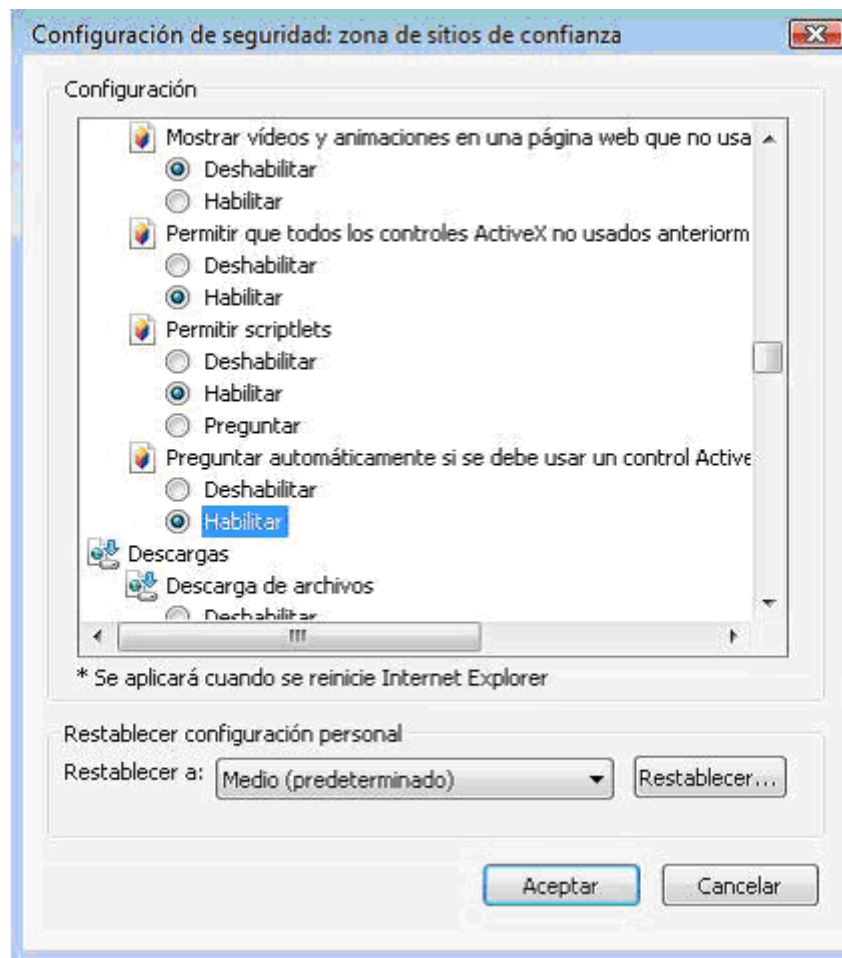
Configuración de seguridad: zona de sitios de confianza

Configuración

Mostrar vídeos y animaciones en una página web que no usa
Deshabilitar
Habilitar
Permitir que todos los controles ActiveX no usados anteriorm
Deshabilitar
Habilitar
Permitir scriptlets
Deshabilitar
Habilitar
Preguntar
Preguntar automáticamente si se debe usar un control Active
Deshabilitar
Habilitar
Descargas
Descarga de archivos
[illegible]

* Se aplicará cuando se reinicie Internet Explorer

Restablecer configuración personal
Restablecer a: Medio (predeterminado)
Restablecer...

Aceptar
Cancelar